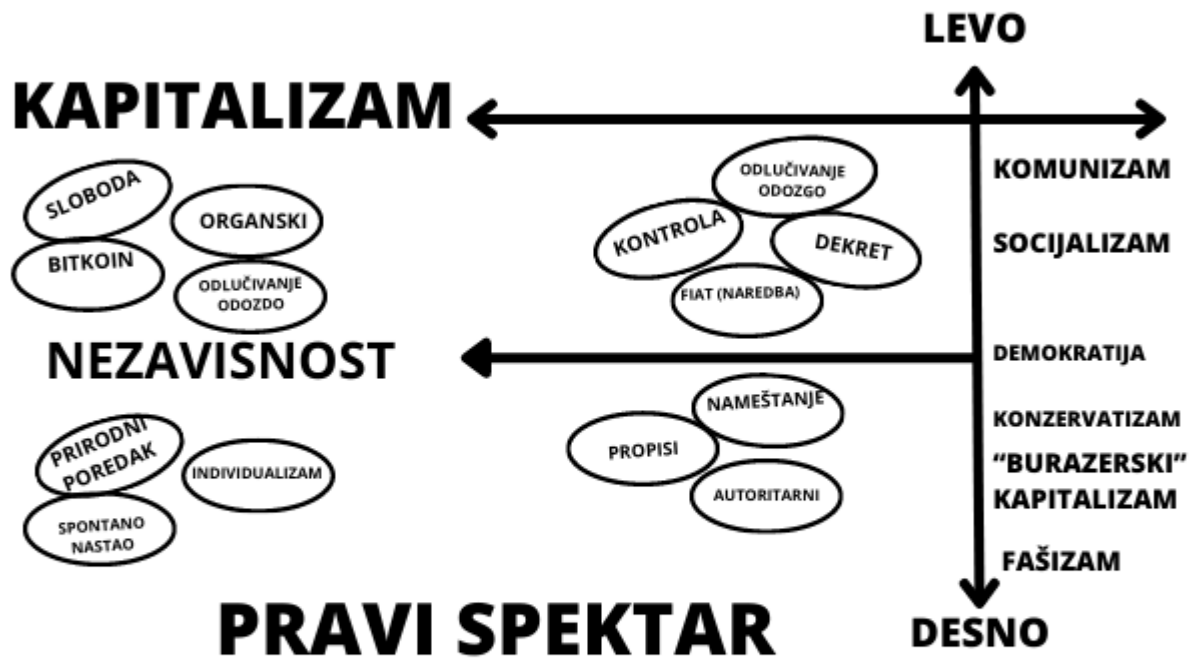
LEVO

KAPITALIZAM

SLOBODA

ORGANSKI

BITKOIN

ODLUČIVANJE ODOZDO

ODLUČIVANJE ODOZGO

KONTROLA

DEKRET

FIAT (NAREDBA)

KOMUNIZAM

SOCIJALIZAM

NEZAVISNOST

DEMOKRATIJA

PRIRODNI POREDAK

INDIVIDUALIZAM

SPONTANO NASTAO

NAMEŠTANJE

PROPISI

AUTORITARNI

KONZERVATIZAM

"BURAZERSKI" KAPITALIZAM

FAŠIZAM

PRAVI SPEKTAR

DESNO